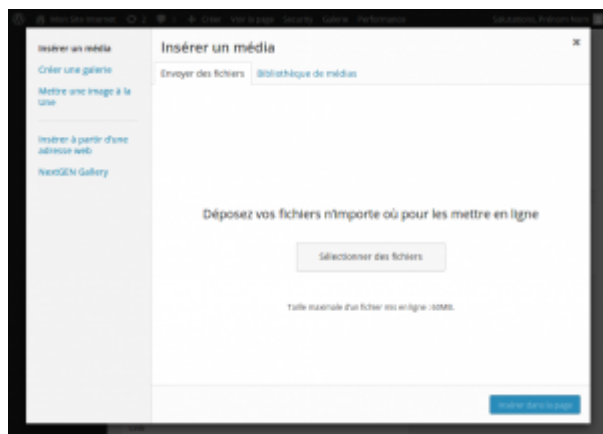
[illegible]

Insérer un média
Créer une galerie
Mettre une image à la Une
Insérer à partir d'une adresse web
NextGEN Gallery

Insérer un média

×

Envoyer des fichiers | Bibliothèque de médias

Déposez vos fichiers n'importe où pour les mettre en ligne

Sélectionner des fichiers

Taille maximale d'un fichier mis en ligne : 60MB.

Insérer dans la page